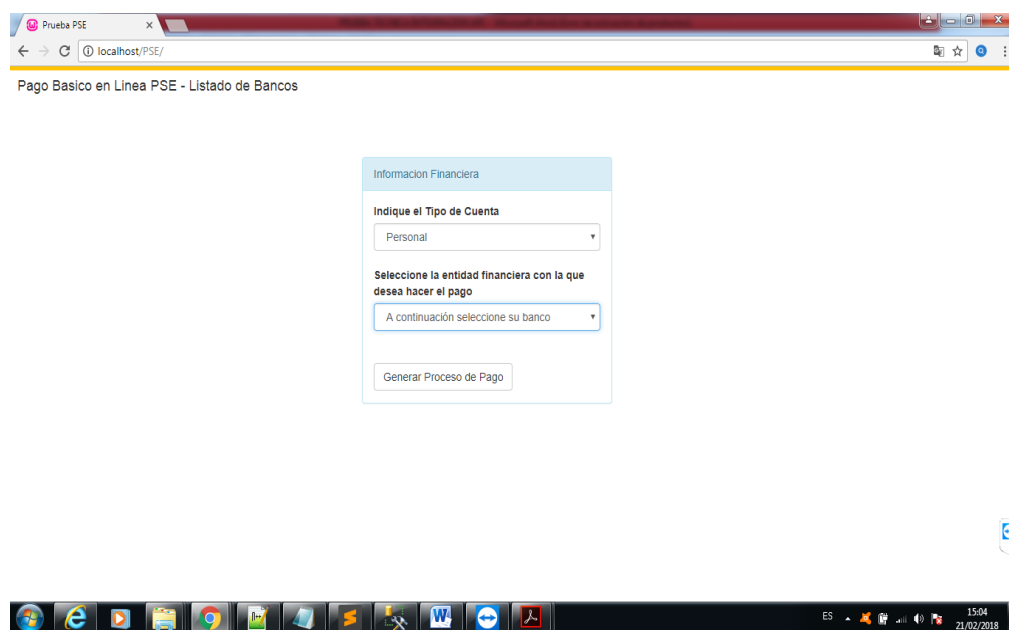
Prueba PSE ×

localhost/PSE/

Pago Basico en Linea PSE - Listado de Bancos

Informacion Financiera

Indique el Tipo de Cuenta

Personal

Seleccione la entidad financiera con la que desea hacer el pago

A continuación seleccione su banco

Generar Proceso de Pago

ES

15:04
21/02/2018